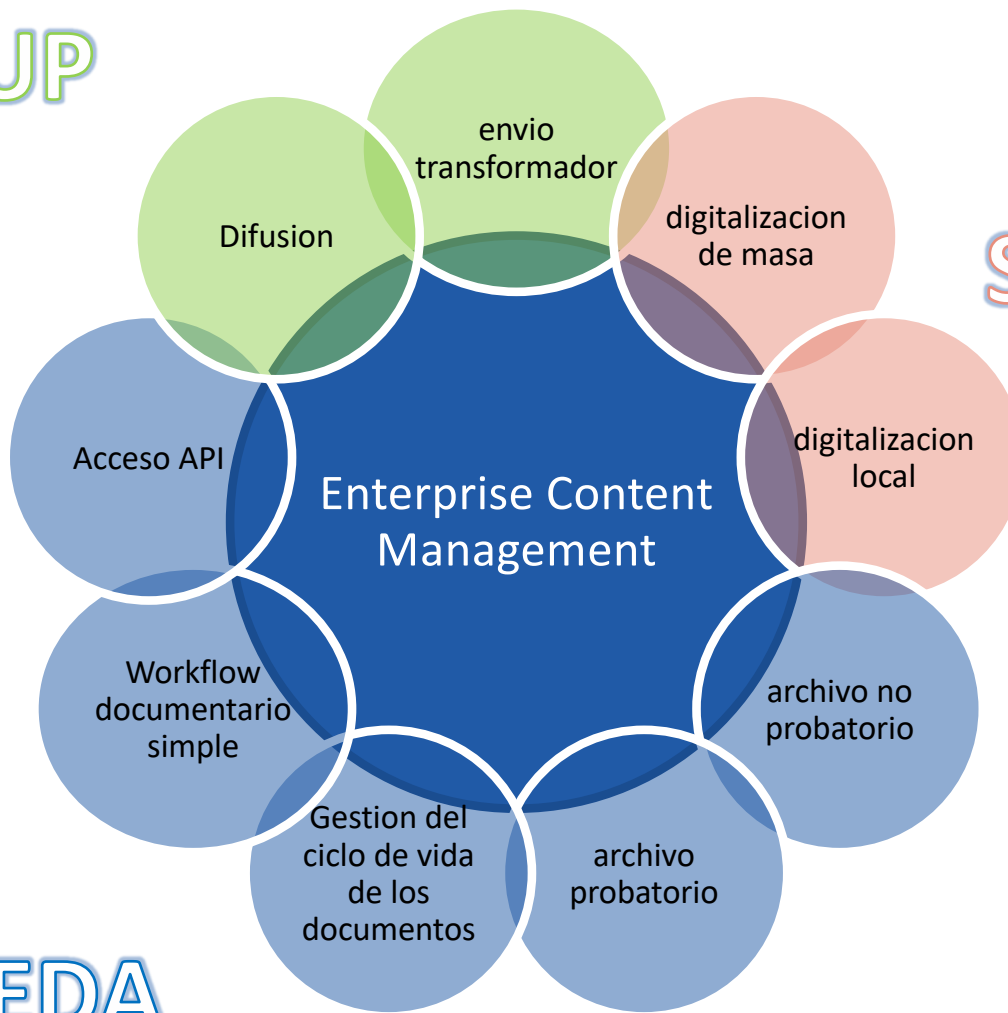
UP

envio transformador

Difusion

digitalizacion de masa

S

digitalizacion local

Acceso API

Enterprise Content Management

Workflow documentario simple

archivo no probatorio

Gestion del ciclo de vida de los documentos

archivo probatorio

EDA